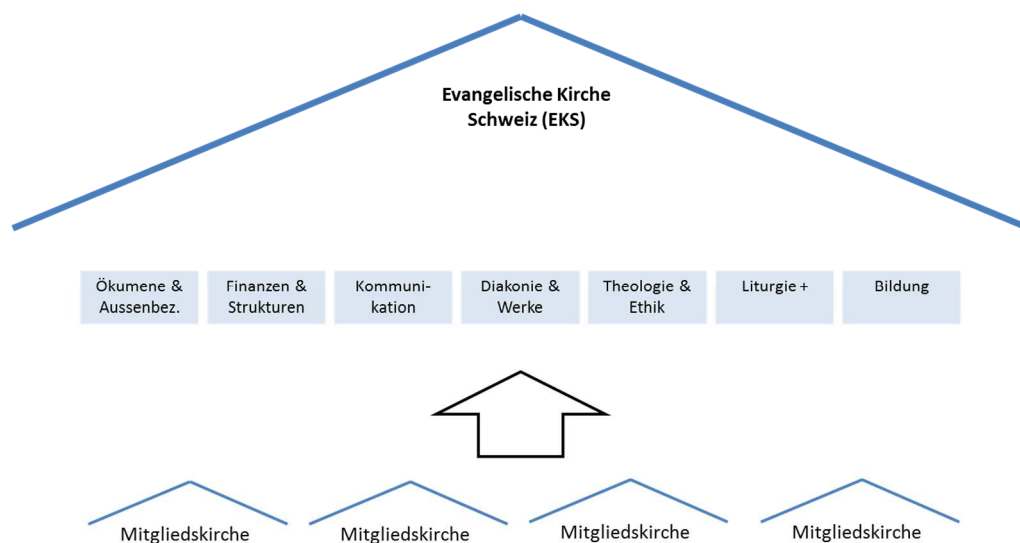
Evangelische Kirche Schweiz (EKS)

Ökumene & Aussenbez.

Finanzen & Strukturen

Kommunikation

Diakonie & Werke

Theologie & Ethik

Liturgie +

Bildung

Mitgliedskirche

Mitgliedskirche

Mitgliedskirche

Mitgliedskirche